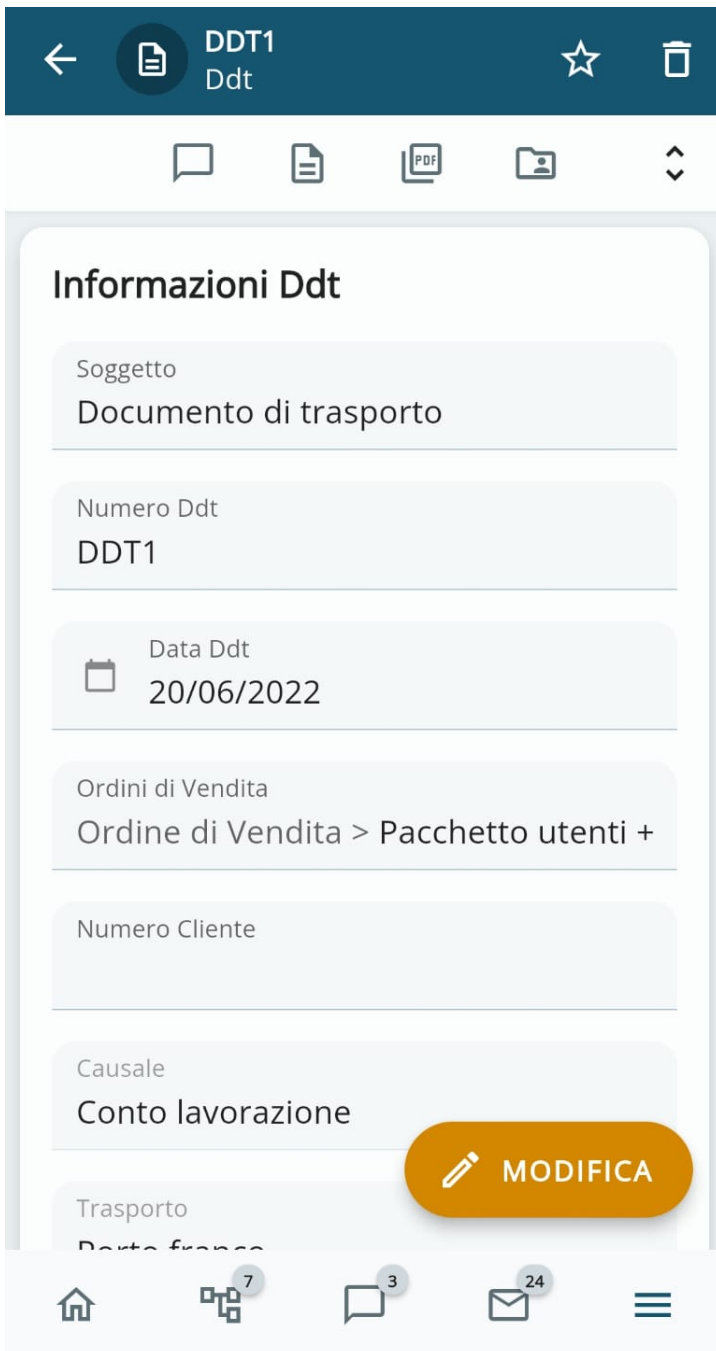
DDT1
Ddt

PDF

Informazioni Ddt

Soggetto
Documento di trasporto

Numero Ddt
DDT1

Data Ddt
20/06/2022

Ordini di Vendita
Ordine di Vendita > Pacchetto utenti +

Numero Cliente

Causale
Conto lavorazione

Trasporto
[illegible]

MODIFICA

7
3
24